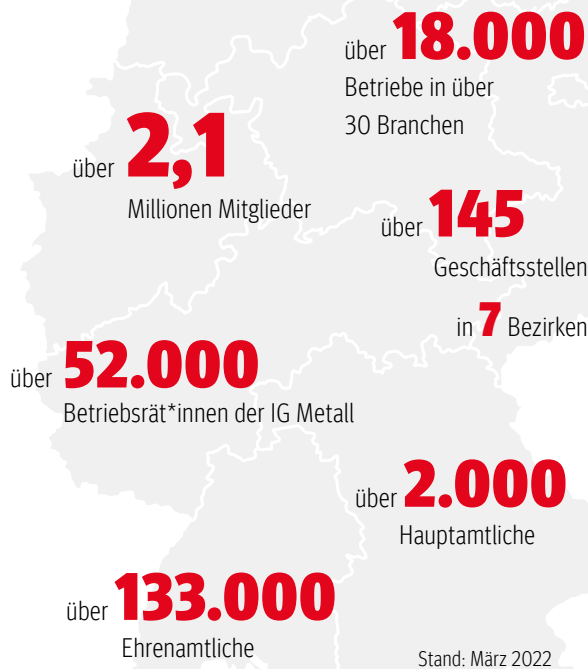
über 18.000
Betriebe in über
30 Branchen

über 2,1
Millionen Mitglieder

über 145
Geschäftsstellen

in 7 Bezirken

über 52.000
Betriebsrät*innen der IG Metall

über 2.000
Hauptamtliche

über 133.000
Ehrenamtliche

Stand: März 2022